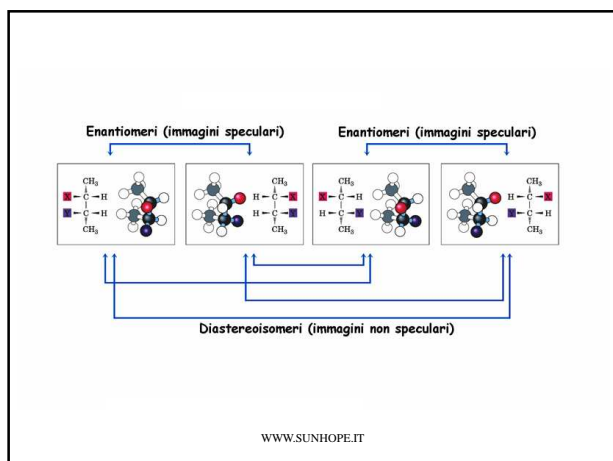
Enantiomeri (immagini speculari)

Enantiomeri (immagini speculari)

$CH_3$
X — C — H
Y — C — H
$CH_3$

$CH_3$
H — C — X
H — C — Y
$CH_3$

$CH_3$
X — C — H
H — C — Y
$CH_3$

$CH_3$
H — C — X
Y — C — H
$CH_3$

Diastereoisomeri (immagini non speculari)

WWW.SUNHOPE.IT